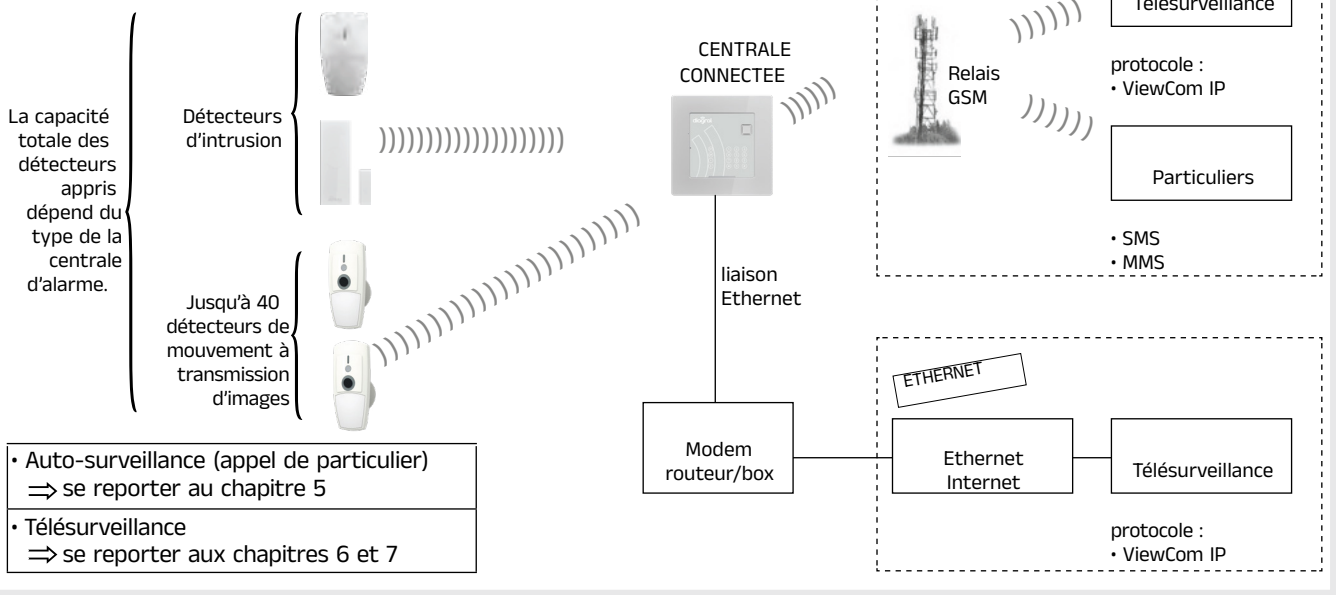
La capacité totale des détecteurs appris dépend du type de la centrale d'alarme.

Détecteurs d'intrusion

Jusqu'à 40 détecteurs de mouvement à transmission d'images

CENTRALE CONNECTEE

liaison Ethernet

Relais GSM

Télésurveillance

protocole :
• ViewCom IP

Particuliers

• SMS
• MMS

ETHERNET

Modem routeur/box

Ethernet Internet

Télésurveillance

protocole :
• ViewCom IP

• Auto-surveillance (appel de particulier)
$\Rightarrow$ se reporter au chapitre 5

• Télésurveillance
$\Rightarrow$ se reporter aux chapitres 6 et 7